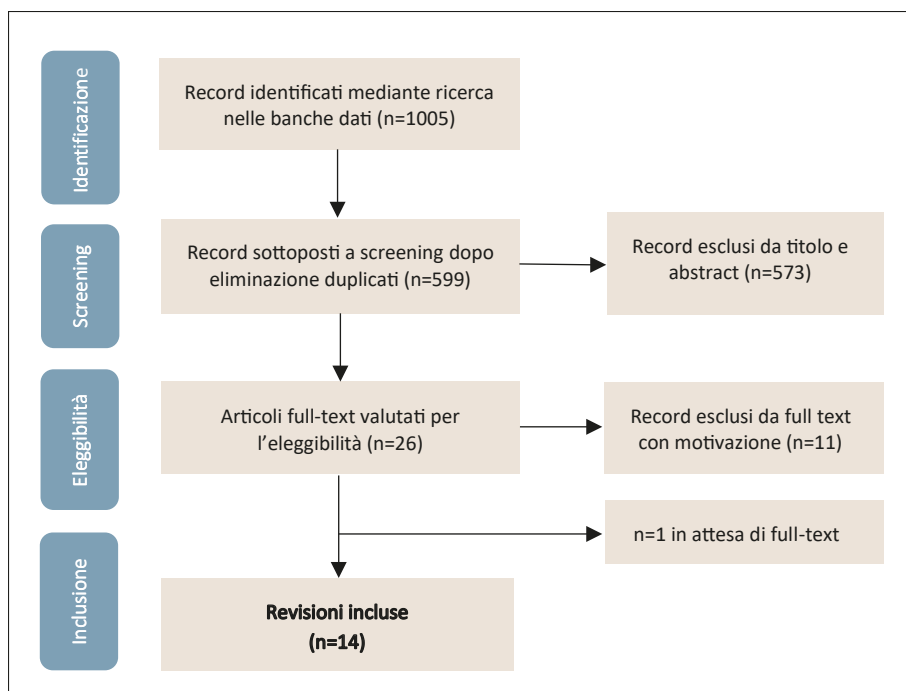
Identificazione

Record identificati mediante ricerca nelle banche dati (n=1005)

Screening

Record sottoposti a screening dopo eliminazione duplicati (n=599)

Record esclusi da titolo e abstract (n=573)

Eleggibilità

Articoli full-text valutati per l'eleggibilità (n=26)

Record esclusi da full text con motivazione (n=11)

n=1 in attesa di full-text

Inclusione

**Revisioni incluse (n=14)**